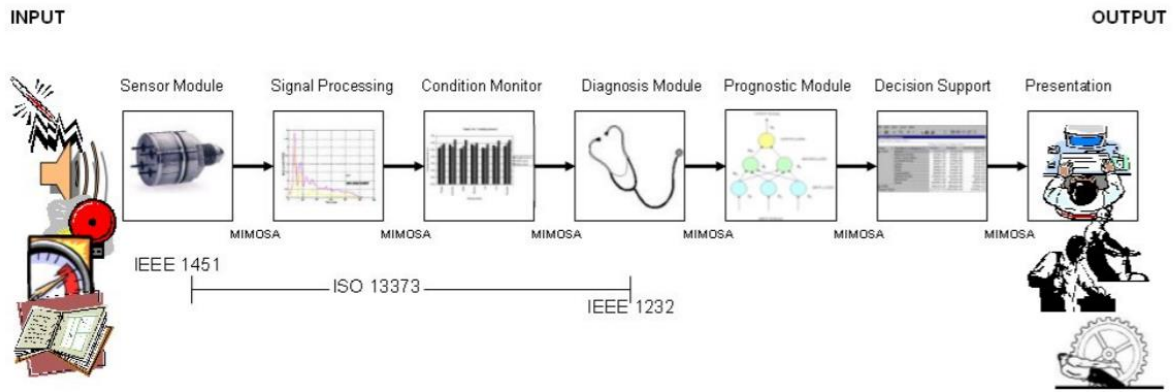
INPUT

OUTPUT

Sensor Module

Signal Processing

Condition Monitor

Diagnosis Module

Prognostic Module

Decision Support

Presentation

MIMOSA

MIMOSA

MIMOSA

MIMOSA

MIMOSA

MIMOSA

IEEE 1451

ISO 13373

IEEE 1232